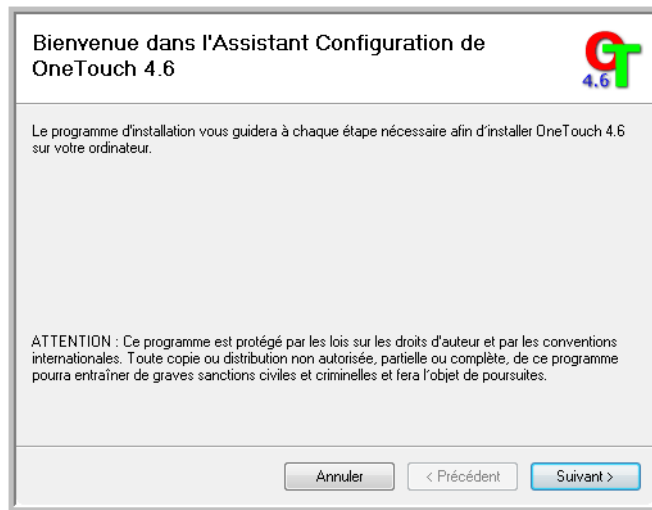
Bienvenue dans l'Assistant Configuration de OneTouch 4.6

4.6

Le programme d'installation vous guidera à chaque étape nécessaire afin d'installer OneTouch 4.6 sur votre ordinateur.

ATTENTION : Ce programme est protégé par les lois sur les droits d'auteur et par les conventions internationales. Toute copie ou distribution non autorisée, partielle ou complète, de ce programme pourra entraîner de graves sanctions civiles et criminelles et fera l'objet de poursuites.

Annuler

< Précédent

Suivant >